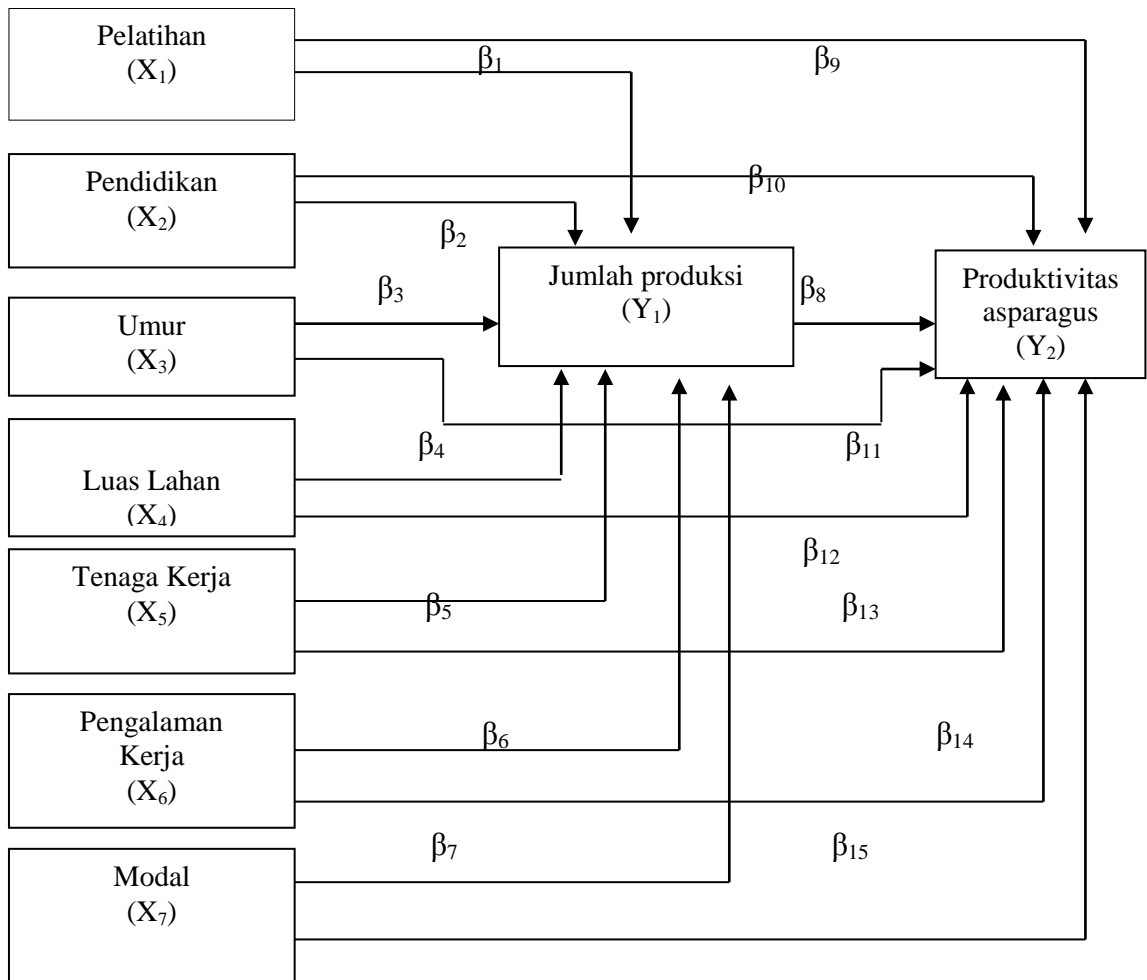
Pelatihan
$(X_1)$

$\beta_1$

$\beta_9$

Pendidikan
$(X_2)$

$\beta_{10}$

$\beta_2$

Umur
$(X_3)$

$\beta_3$

Jumlah produksi
$(Y_1)$

$\beta_8$

Produktivitas asparagus
$(Y_2)$

$\beta_4$

$\beta_{11}$

Luas Lahan
$(X_4)$

$\beta_{12}$

Tenaga Kerja
$(X_5)$

$\beta_5$

$\beta_{13}$

Pengalaman Kerja
$(X_6)$

$\beta_6$

$\beta_{14}$

$\beta_7$

$\beta_{15}$

Modal
$(X_7)$